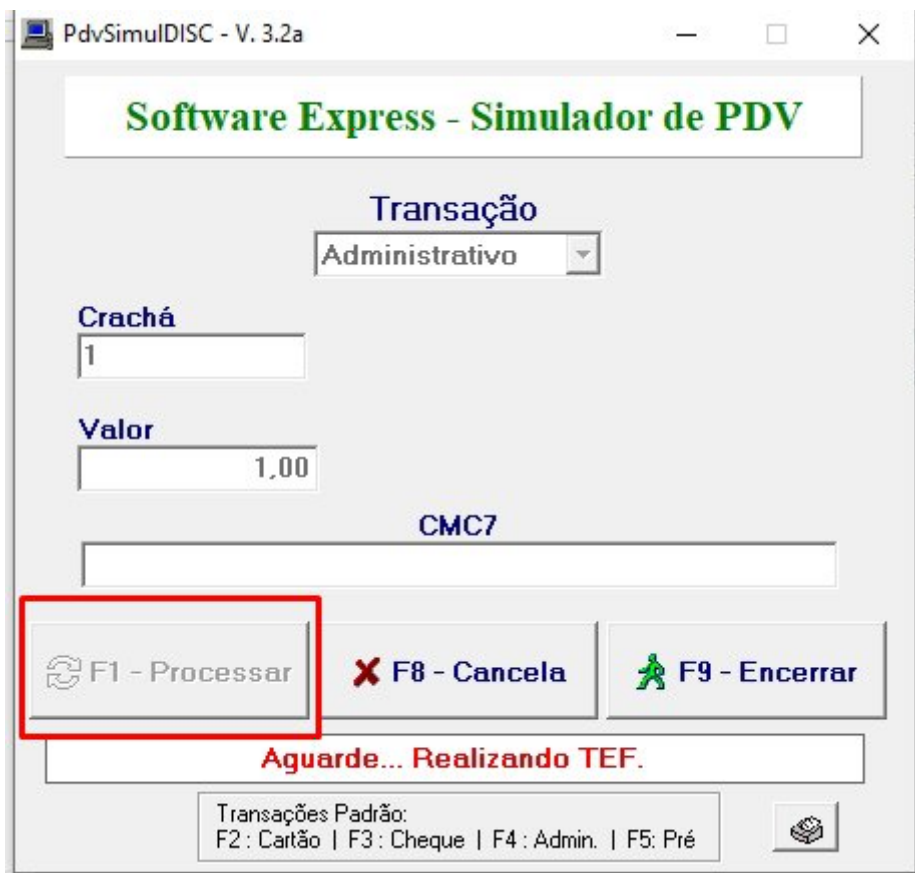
PdvSimulDISC - V. 3.2a

Software Express - Simulador de PDV

Transação
Administrativo

Crachá
1

Valor
1,00

CMC7

F1 - Processar
F8 - Cancela
F9 - Encerrar

Aguarde... Realizando TEF.

Transações Padrão:
F2 : Cartão | F3 : Cheque | F4 : Admin. | F5: Pré